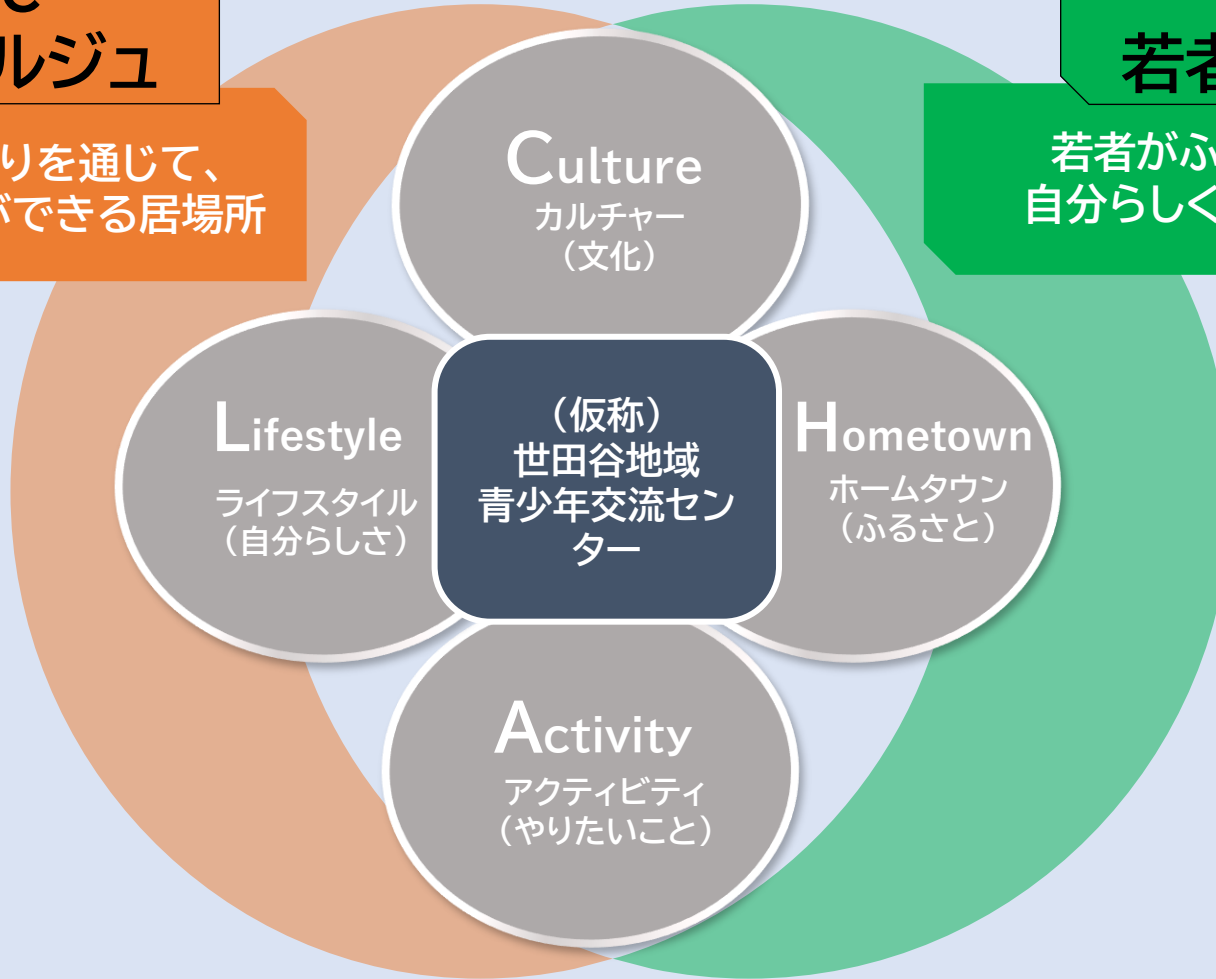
ルジュ

りを通じて、
ができる居場所

若者

若者がふ
自分らしく

Culture
カルチャー
（文化）

Lifestyle
ライフスタイル
（自分らしさ）

（仮称）
世田谷地域
青少年交流センター

Hometown
ホームタウン
（ふるさと）

Activity
アクティビティ
（やりたいこと）